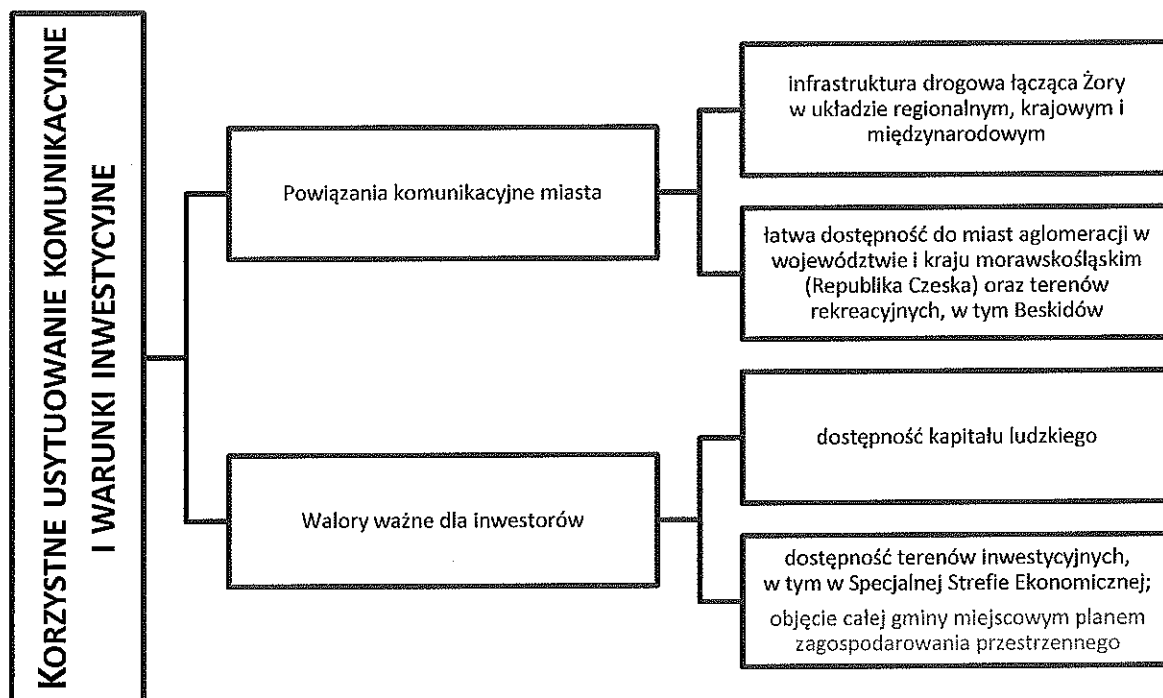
KORZYSTNE USYTUOWANIE KOMUNIKACYJNE I WARUNKI INWESTYCYJNE

Powiązania komunikacyjne miasta

infrastruktura drogowa łącząca Żory w układzie regionalnym, krajowym i międzynarodowym

łatwa dostępność do miast aglomeracji w województwie i kraju morawskośląskim (Republika Czeska) oraz terenów rekreacyjnych, w tym Beskidów

Walory ważne dla inwestorów

dostępność kapitału ludzkiego

dostępność terenów inwestycyjnych, w tym w Specjalnej Strefie Ekonomicznej;

objęcie całej gminy miejscowym planem zagospodarowania przestrzennego